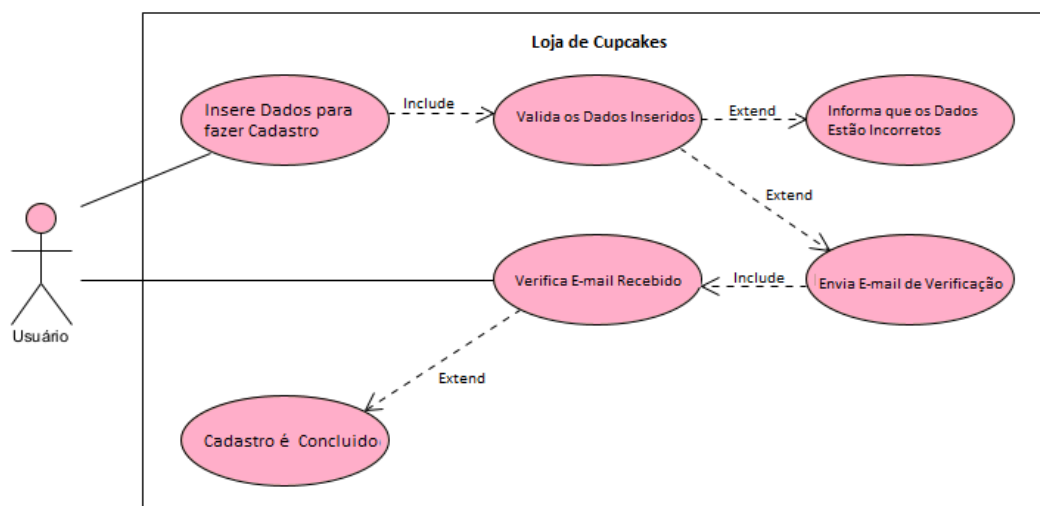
Loja de Cupcakes

Insere Dados para fazer Cadastro

Include

Valida os Dados Inseridos

Extend

Informa que os Dados Estão Incorretos

Extend

Usuário

Verifica E-mail Recebido

Include

Envia E-mail de Verificação

Extend

Cadastro é Concluido